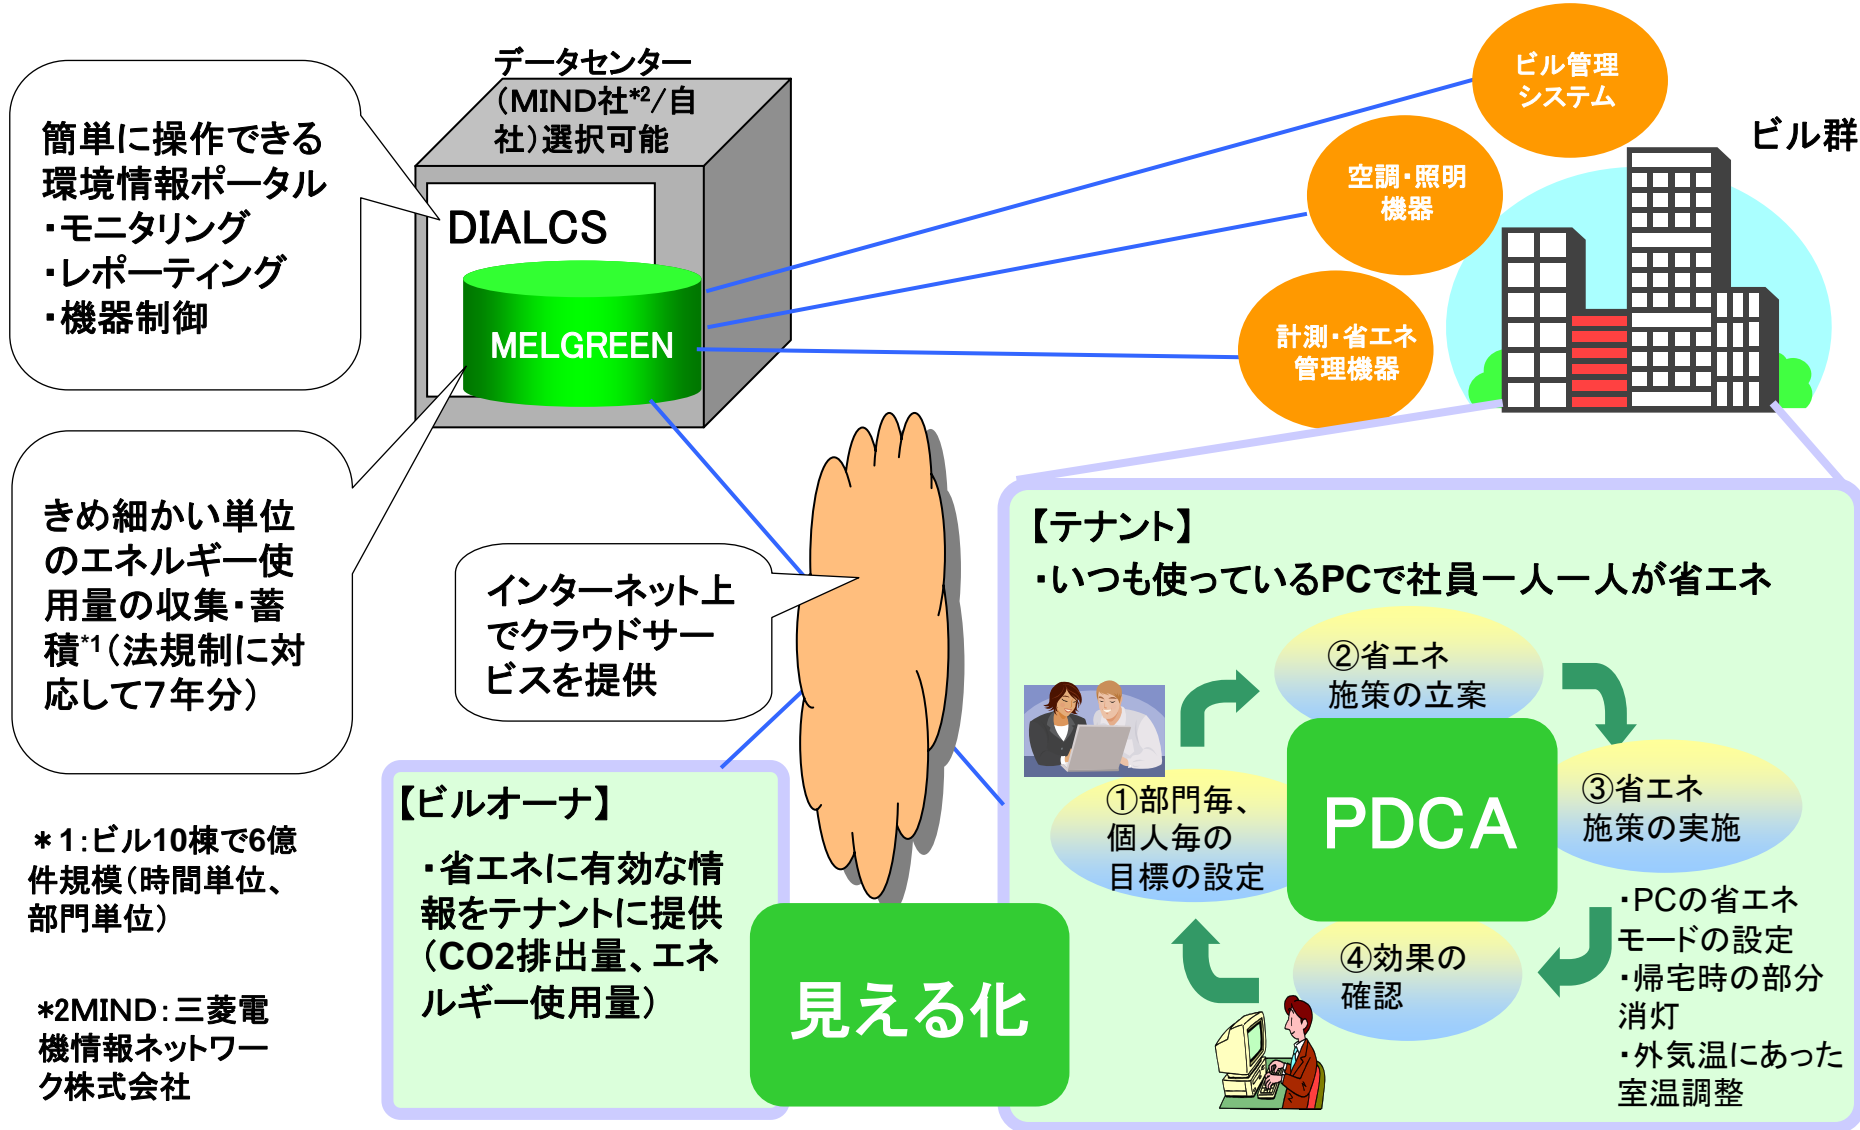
簡単に操作できる環境情報ポータル
・モニタリング
・レポーティング
・機器制御

データセンター（MIND社*2/自社）選択可能

DIALCS

MELGREEN

ビル管理システム

空調・照明機器

計測・省エネ管理機器

ビル群

きめ細かい単位のエネルギー使用量の収集・蓄積*1（法規制に対応して7年分）

インターネット上でクラウドサービスを提供

【テナント】
・いつも使っているPCで社員一人一人が省エネ

②省エネ施策の立案

①部門毎、個人毎の目標の設定

PDCA

③省エネ施策の実施

④効果の確認

・PCの省エネモードの設定
・帰宅時の部分消灯
・外気温にあった室温調整

【ビルオーナ】
・省エネに有効な情報をテナントに提供（CO2排出量、エネルギー使用量）

見える化

＊1:ビル10棟で6億件規模（時間単位、部門単位）

*2MIND:三菱電機情報ネットワーク株式会社